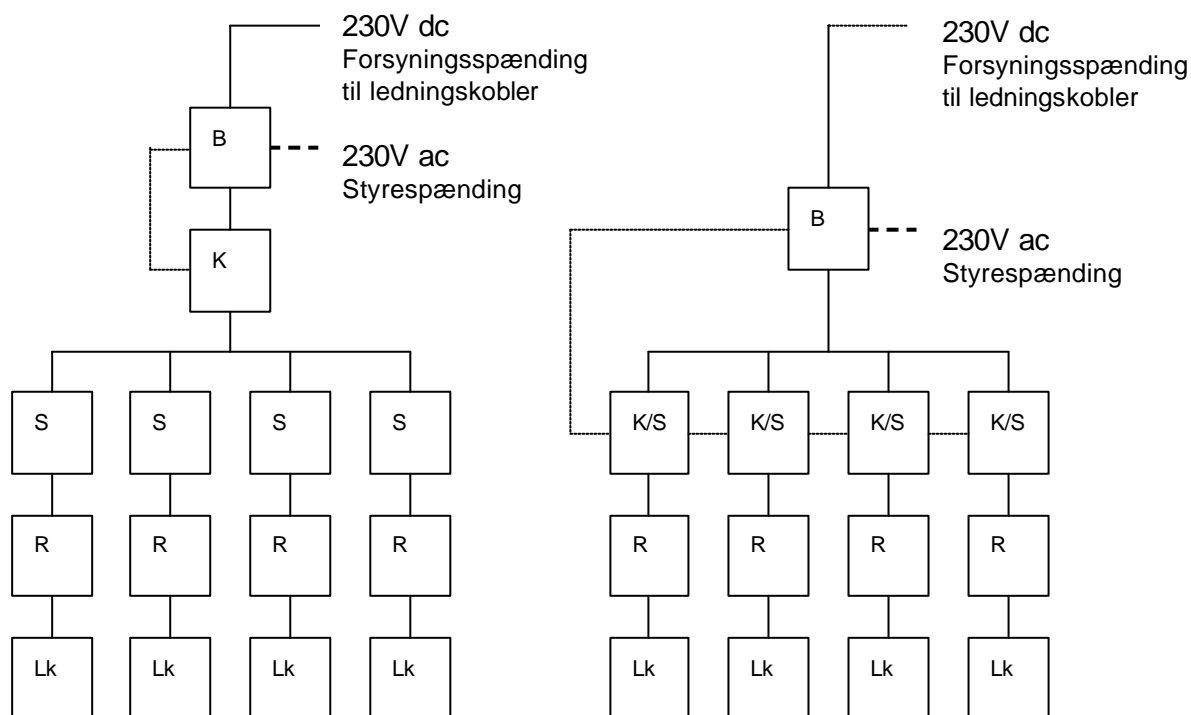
230V dc
Forsyningsspænding til ledningskobler

B

230V ac
Styrespænding

K

S S S S

R R R R

Lk Lk Lk Lk

230V dc
Forsyningsspænding til ledningskobler

B

230V ac
Styrespænding

K/S K/S K/S K/S

R R R R

Lk Lk Lk Lk